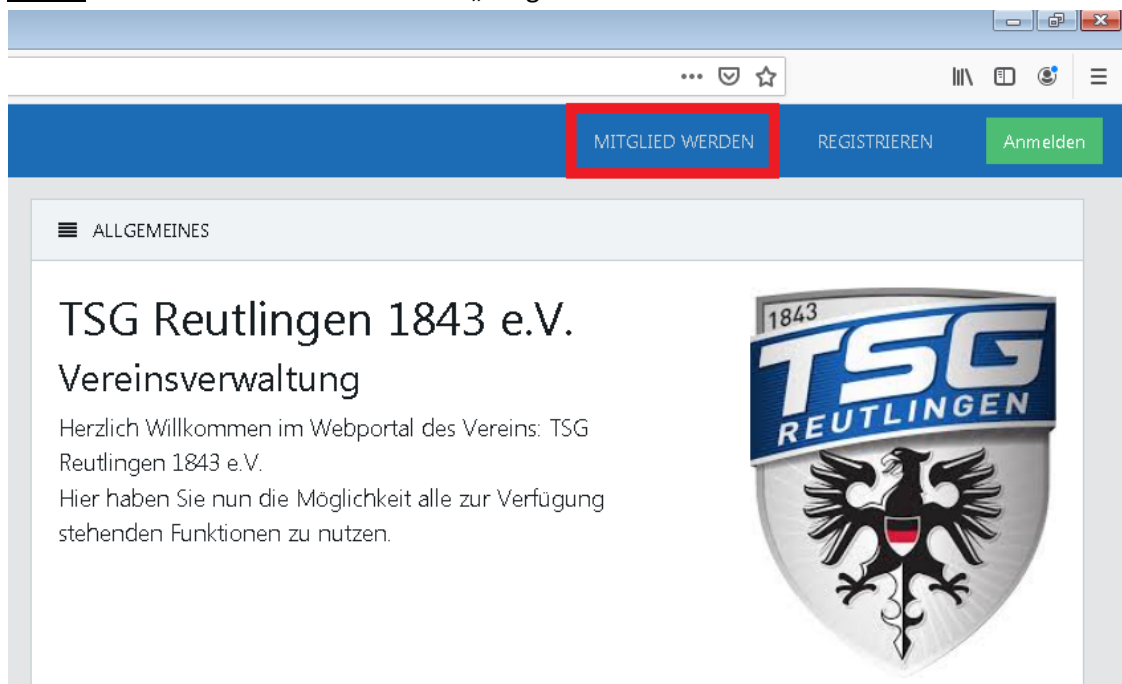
MITGLIED WERDEN

REGISTRIEREN

Anmelden

ALLGEMEINES

TSG Reutlingen 1843 e.V.

Vereinsverwaltung

Herzlich Willkommen im Webportal des Vereins: TSG Reutlingen 1843 e.V.
Hier haben Sie nun die Möglichkeit alle zur Verfügung stehenden Funktionen zu nutzen.

1843
TSG
REUTLINGEN